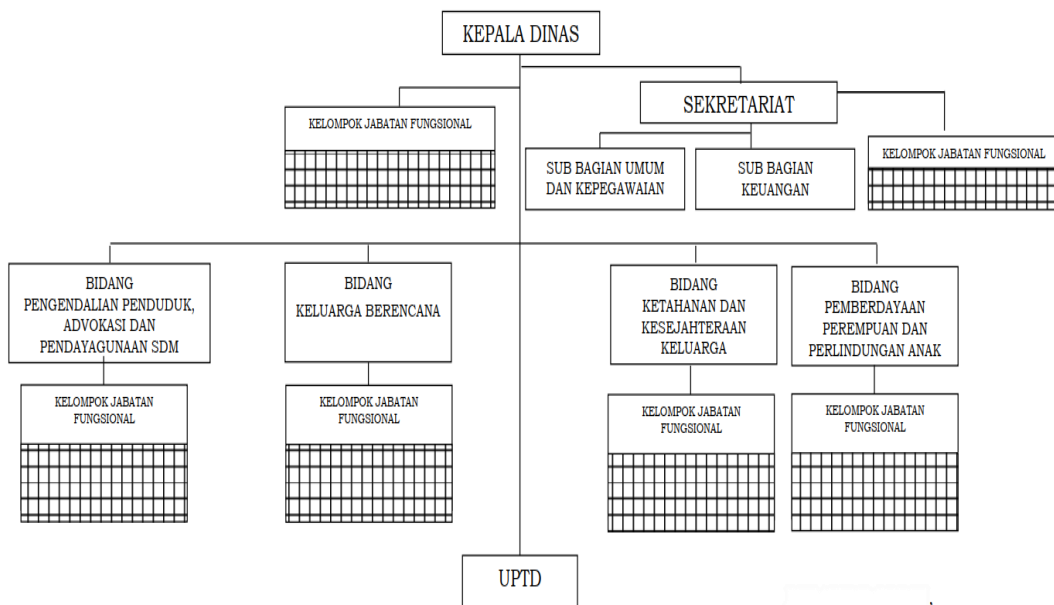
KEPALA DINAS

KELOMPOK JABATAN FUNGSIONAL

SEKRETARIAT

SUB BAGIAN UMUM DAN KEPEGAWAIAN

SUB BAGIAN KEUANGAN

KELOMPOK JABATAN FUNGSIONAL

BIDANG PENGENDALIAN PENDUDUK, ADVOKASI DAN PENDAYAGUNAAN SDM

KELOMPOK JABATAN FUNGSIONAL

BIDANG KELUARGA BERENCANA

KELOMPOK JABATAN FUNGSIONAL

BIDANG KETAHANAN DAN KESEJAHTERAAN KELUARGA

KELOMPOK JABATAN FUNGSIONAL

BIDANG PEMBERDAYAAN PEREMPUAN DAN PERLINDUNGAN ANAK

KELOMPOK JABATAN FUNGSIONAL

UPTD